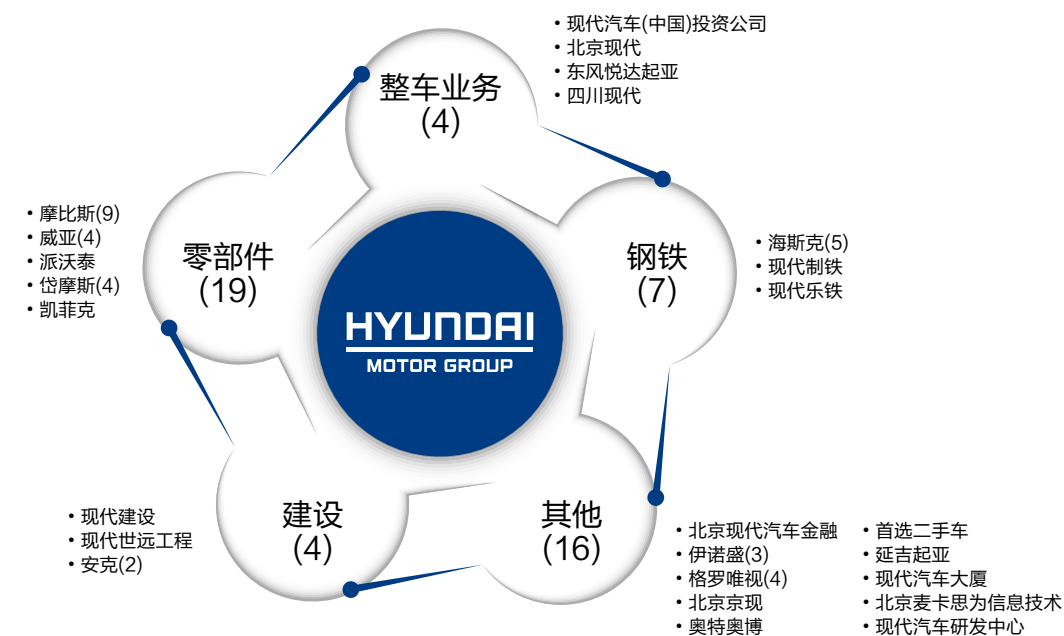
• 现代汽车(中国)投资公司
• 北京现代
• 东风悦达起亚
• 四川现代

整车业务
(4)

• 摩比斯(9)
• 威亚(4)
• 派沃泰
• 岱摩斯(4)
• 凯菲克

零部件
(19)

HYUNDAI
MOTOR GROUP

钢铁
(7)

• 海斯克(5)
• 现代制铁
• 现代乐铁

• 现代建设
• 现代世远工程
• 安克(2)

建设
(4)

其他
(16)

• 北京现代汽车金融
• 伊诺盛(3)
• 格罗唯视(4)
• 北京京现
• 奥特奥博

• 首选二手车
• 延吉起亚
• 现代汽车大厦
• 北京麦卡思为信息技术
• 现代汽车研发中心